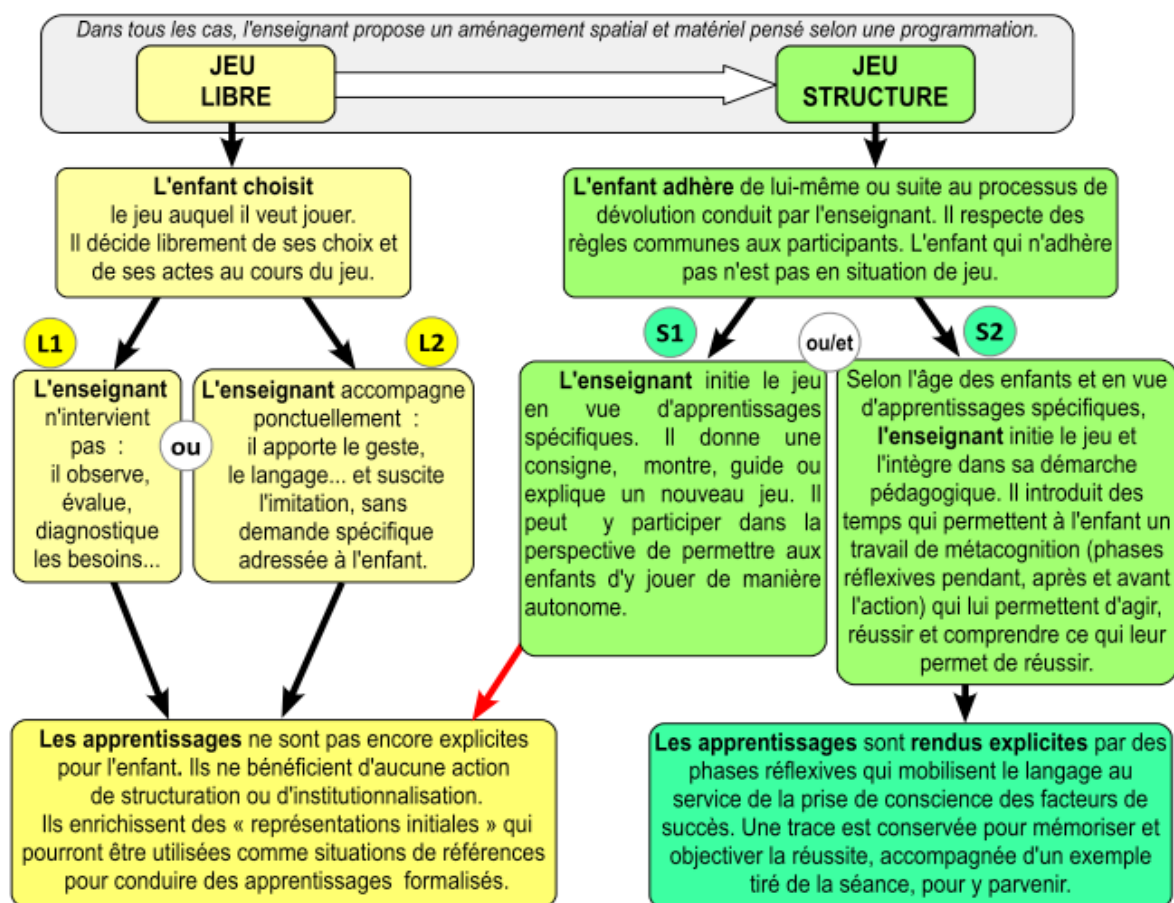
Dans tous les cas, l'enseignant propose un aménagement spatial et matériel pensé selon une programmation.

JEU LIBRE

JEU STRUCTURE

L'enfant choisit le jeu auquel il veut jouer. Il décide librement de ses choix et de ses actes au cours du jeu.

L'enfant adhère de lui-même ou suite au processus de dévolution conduit par l'enseignant. Il respecte des règles communes aux participants. L'enfant qui n'adhère pas n'est pas en situation de jeu.

L1

L2

S1

ou/et

S2

L'enseignant n'intervient pas : il observe, évalue, diagnostique les besoins...

ou

L'enseignant accompagne ponctuellement : il apporte le geste, le langage... et suscite l'imitation, sans demande spécifique adressée à l'enfant.

L'enseignant initie le jeu en vue d'apprentissages spécifiques. Il donne une consigne, montre, guide ou explique un nouveau jeu. Il peut y participer dans la perspective de permettre aux enfants d'y jouer de manière autonome.

Selon l'âge des enfants et en vue d'apprentissages spécifiques, l'enseignant initie le jeu et l'intègre dans sa démarche pédagogique. Il introduit des temps qui permettent à l'enfant un travail de métacognition (phases réflexives pendant, après et avant l'action) qui lui permettent d'agir, réussir et comprendre ce qui leur permet de réussir.

Les apprentissages ne sont pas encore explicites pour l'enfant. Ils ne bénéficient d'aucune action de structuration ou d'institutionnalisation. Ils enrichissent des « représentations initiales » qui pourront être utilisées comme situations de références pour conduire des apprentissages formalisés.

Les apprentissages sont rendus explicites par des phases réflexives qui mobilisent le langage au service de la prise de conscience des facteurs de succès. Une trace est conservée pour mémoriser et objectiver la réussite, accompagnée d'un exemple tiré de la séance, pour y parvenir.